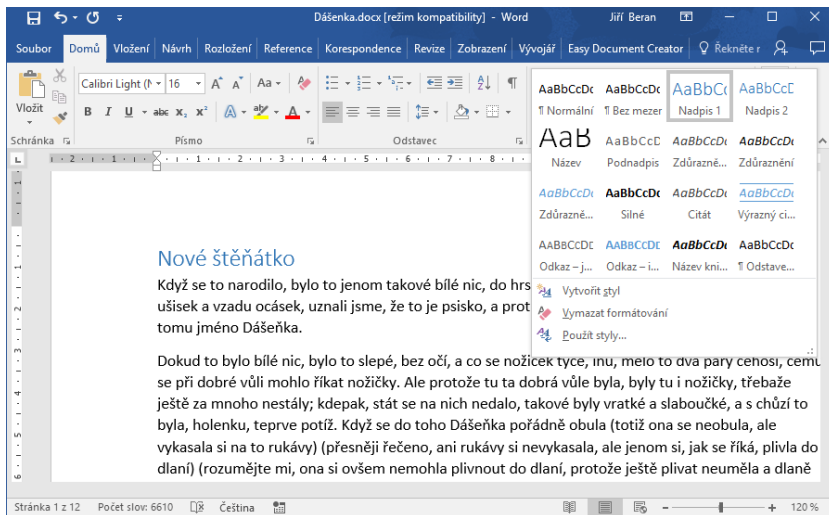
Dášenka.docx [režim kompatibility] - Word Jiří Beran

Soubor Domů Vložení Návrh Rozložení Reference Korespondence Revize Zobrazení Vývojář Easy Document Creator Řekněte mi

Vložit
Calibri Light (N 16 A A Aa
B I U abc $x_2$ $x^2$ A A
Schránka Písmo Odstavec

AaBbCcDc ¶ Normální
AaBbCcDc ¶ Bez mezer
AaBbCc Nadpis 1
AaBbCcD Nadpis 2
AaB Název
AaBbCcD Podnadpis
AaBbCcDc Zdůrazně...
AaBbCcDc Zdůraznění
AaBbCcDc Zdůrazně...
AaBbCcDc Silné
AaBbCcDc Citát
AaBbCcDc Výrazný ci...
AABBCCDE Odkaz – j...
AABBCCDE Odkaz – i...
AaBbCcDc Název kni...
AaBbCcDc ¶ Odstave...
Vytvořit styl
Vymazat formátování
Použít styly...

Nové štěňátko

Když se to narodilo, bylo to jenom takové bílé nic, do hrs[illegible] ušisek a vzadu ocásek, uznali jsme, že to je psisko, a prot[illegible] tomu jméno Dášeňka.

Dokud to bylo bílé nic, bylo to slepé, bez očí, a co se nožiček týče, inu, mělo to dva páry čehosi, čemu se při dobré vůli mohlo říkat nožičky. Ale protože tu ta dobrá vůle byla, byly tu i nožičky, třebaže ještě za mnoho nestály; kdepak, stát se na nich nedalo, takové byly vratké a slaboučké, a s chůzí to byla, holenku, teprve potíž. Když se do toho Dášeňka pořádně obula (totiž ona se neobula, ale vykasala si na to rukávy) (přesněji řečeno, ani rukávy si nevykasala, ale jenom si, jak se říká, plivla do dlaní) (rozumějte mi, ona si ovšem nemohla plivnout do dlaní, protože ještě plivat neuměla a dlaně

Stránka 1 z 12 Počet slov: 6610 Čeština 120 %